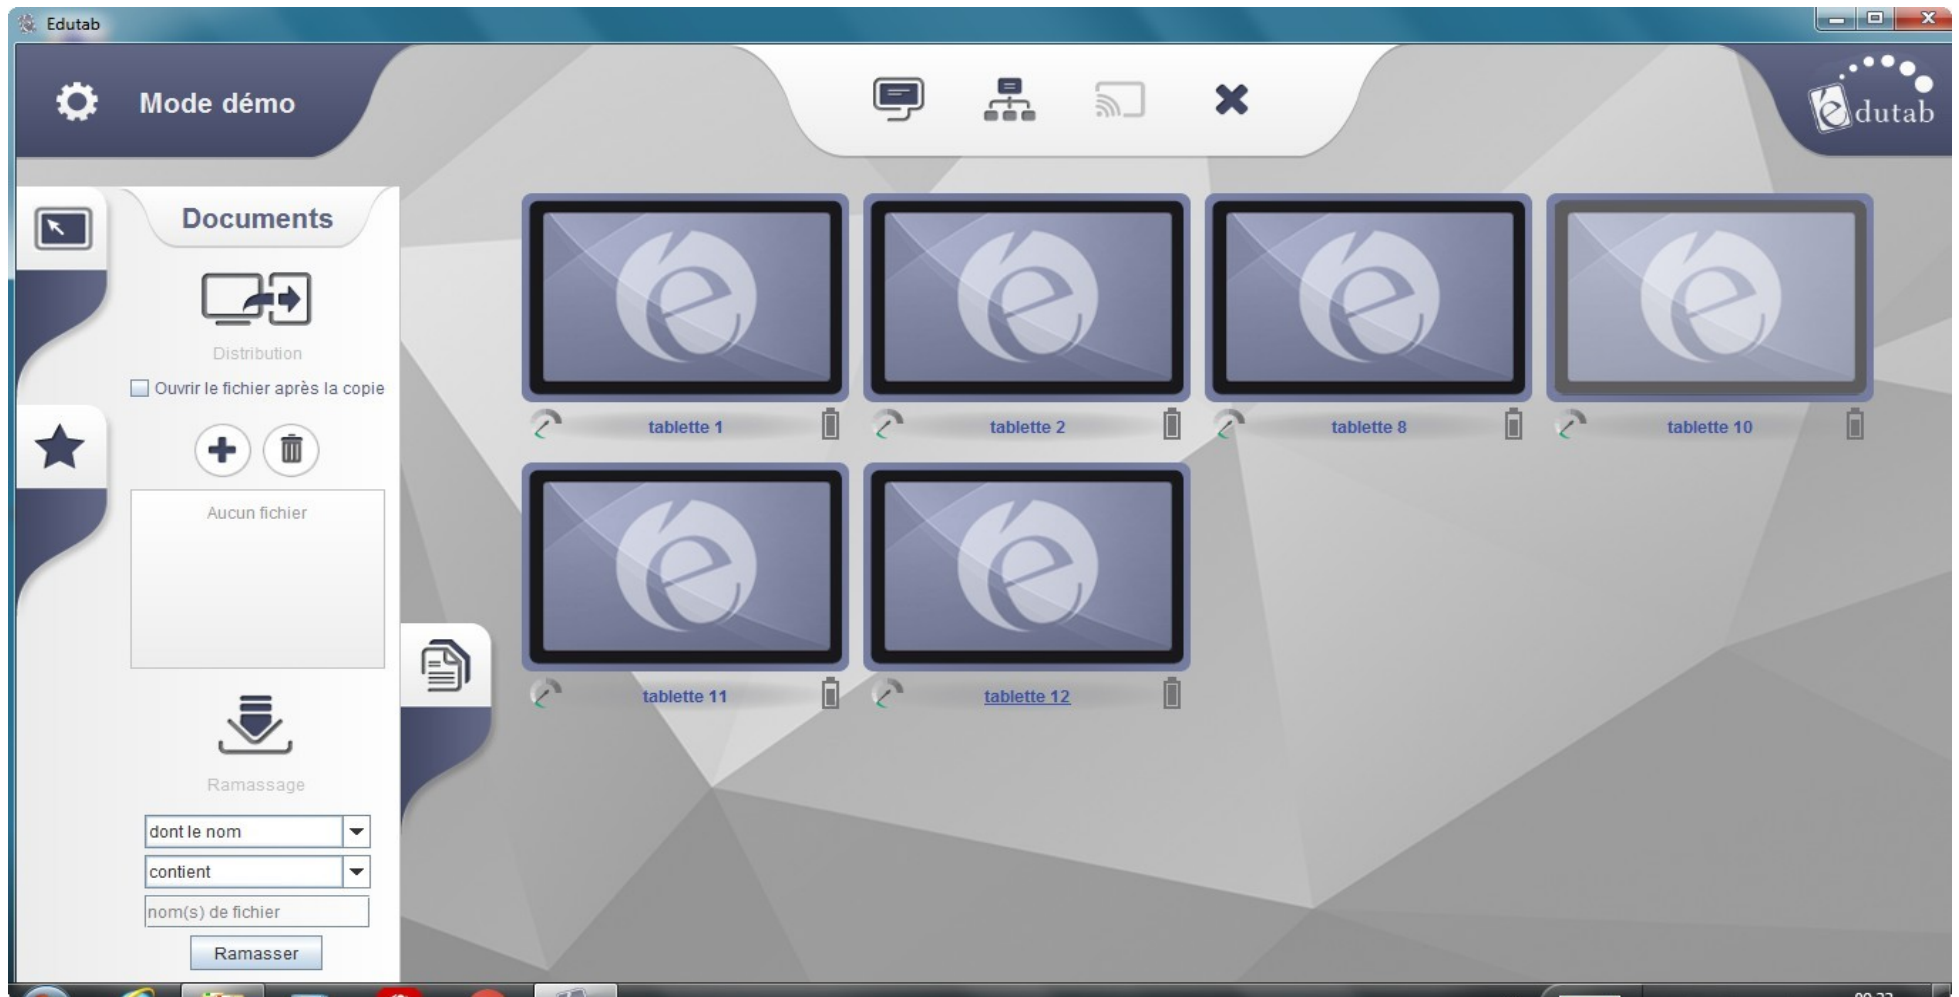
Edutab

Mode démo

edutab

Documents

Distribution

Ouvrir le fichier après la copie

Aucun fichier

Ramassage

dont le nom

contient

nom(s) de fichier

Ramasser

tablette 1

tablette 2

tablette 8

tablette 10

tablette 11

tablette 12